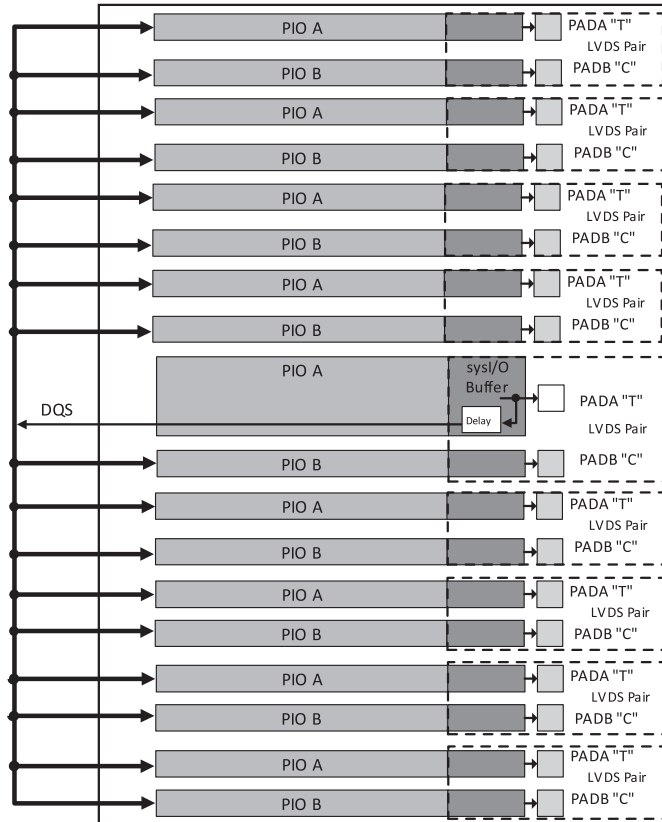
PIO A
PADA "T"
LVDS Pair
PIO B
PADB "C"

PIO A
PADA "T"
LVDS Pair
PIO B
PADB "C"

PIO A
PADA "T"
LVDS Pair
PIO B
PADB "C"

PIO A
PADA "T"
LVDS Pair
PIO B
PADB "C"

PIO A
sysI/O Buffer
DQS
Delay
PADA "T"
LVDS Pair
PIO B
PADB "C"

PIO A
PADA "T"
LVDS Pair
PIO B
PADB "C"

PIO A
PADA "T"
LVDS Pair
PIO B
PADB "C"

PIO A
PADA "T"
LVDS Pair
PIO B
PADB "C"

PIO A
PADA "T"
LVDS Pair
PIO B
PADB "C"